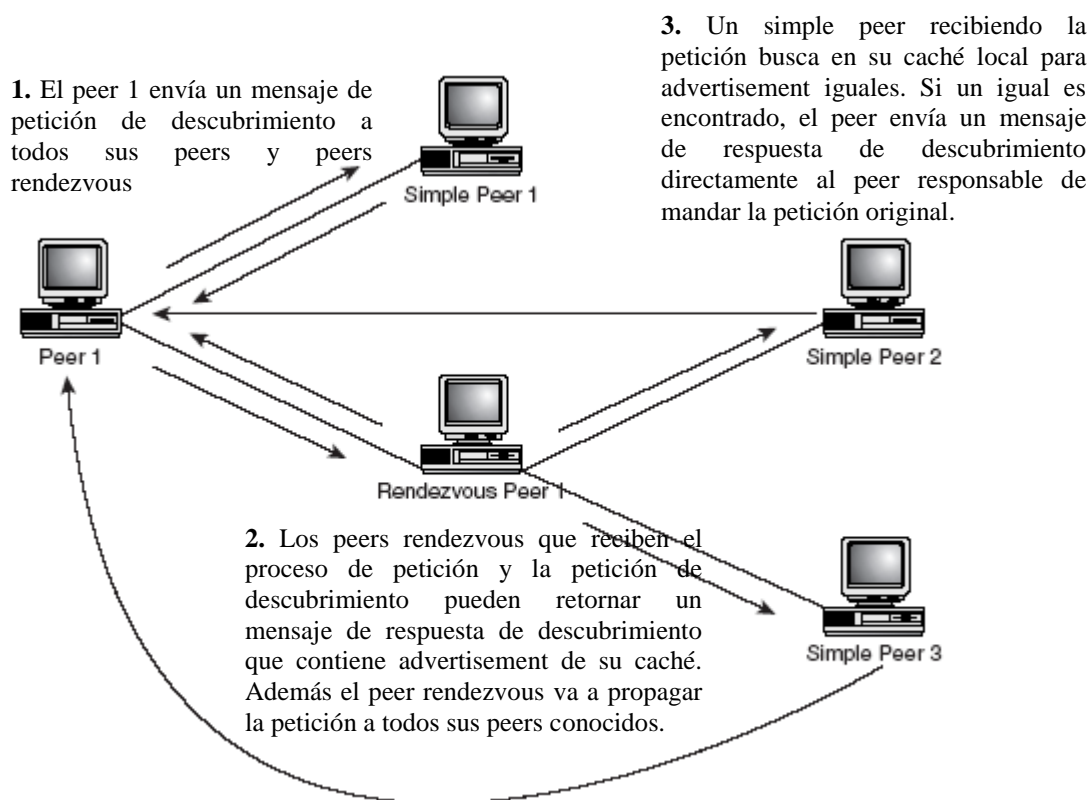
**3.** Un simple peer recibiendo la petición busca en su caché local para advertisement iguales. Si un igual es encontrado, el peer envía un mensaje de respuesta de descubrimiento directamente al peer responsable de mandar la petición original.

**1.** El peer 1 envía un mensaje de petición de descubrimiento a todos sus peers y peers rendezvous

Simple Peer 1

Peer 1

Simple Peer 2

Rendezvous Peer 1

**2.** Los peers rendezvous que reciben el proceso de petición y la petición de descubrimiento pueden retornar un mensaje de respuesta de descubrimiento que contiene advertisement de su caché. Además el peer rendezvous va a propagar la petición a todos sus peers conocidos.

Simple Peer 3